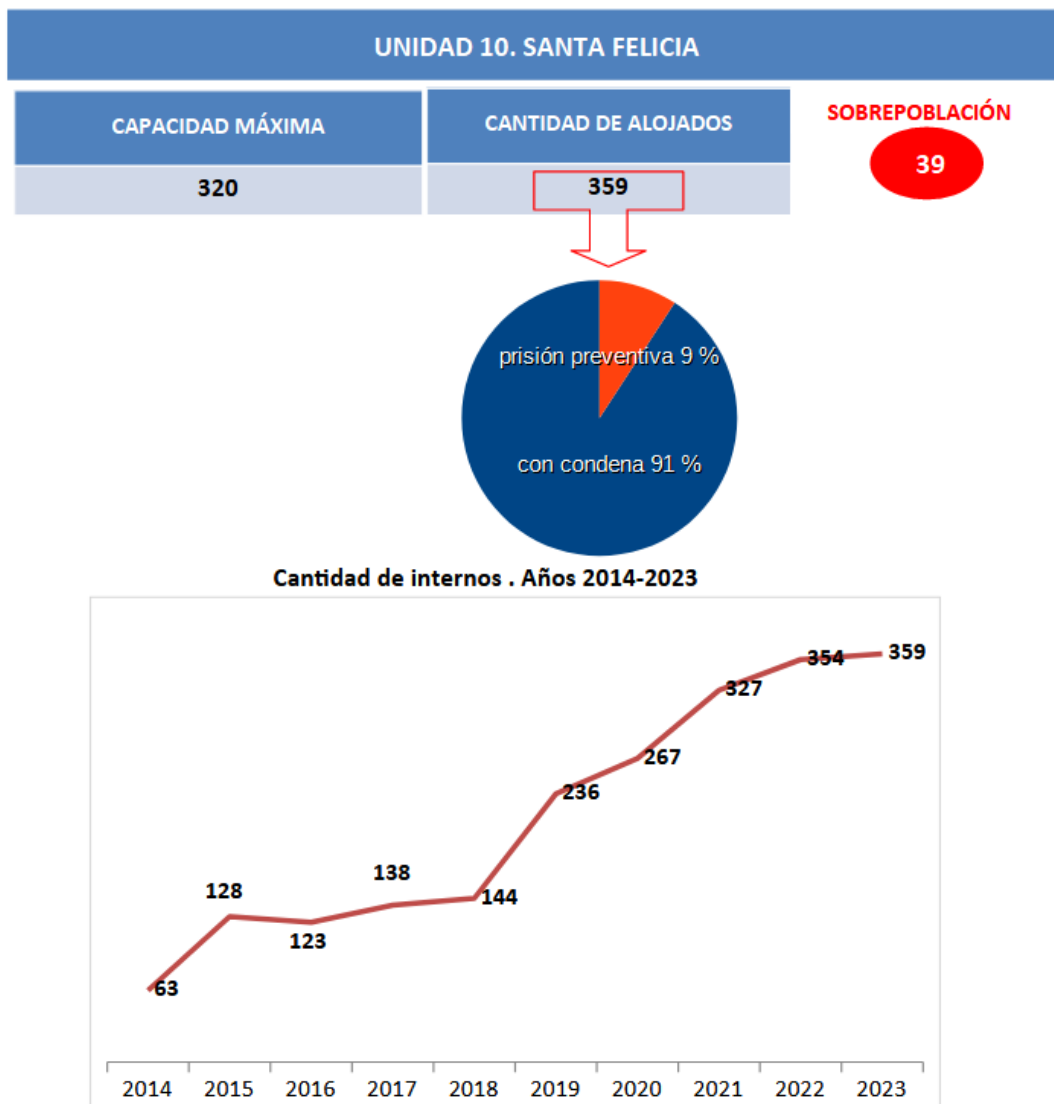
UNIDAD 10. SANTA FELICIA

| CAPACIDAD MÁXIMA | CANTIDAD DE ALOJADOS |
|---|---|
| 320 | 359 |

SOBREPOBLACIÓN
39

prisión preventiva 9 %
con condena 91 %

Cantidad de internos . Años 2014-2023

63
128
123
138
144
236
267
327
354
359

2014 2015 2016 2017 2018 2019 2020 2021 2022 2023